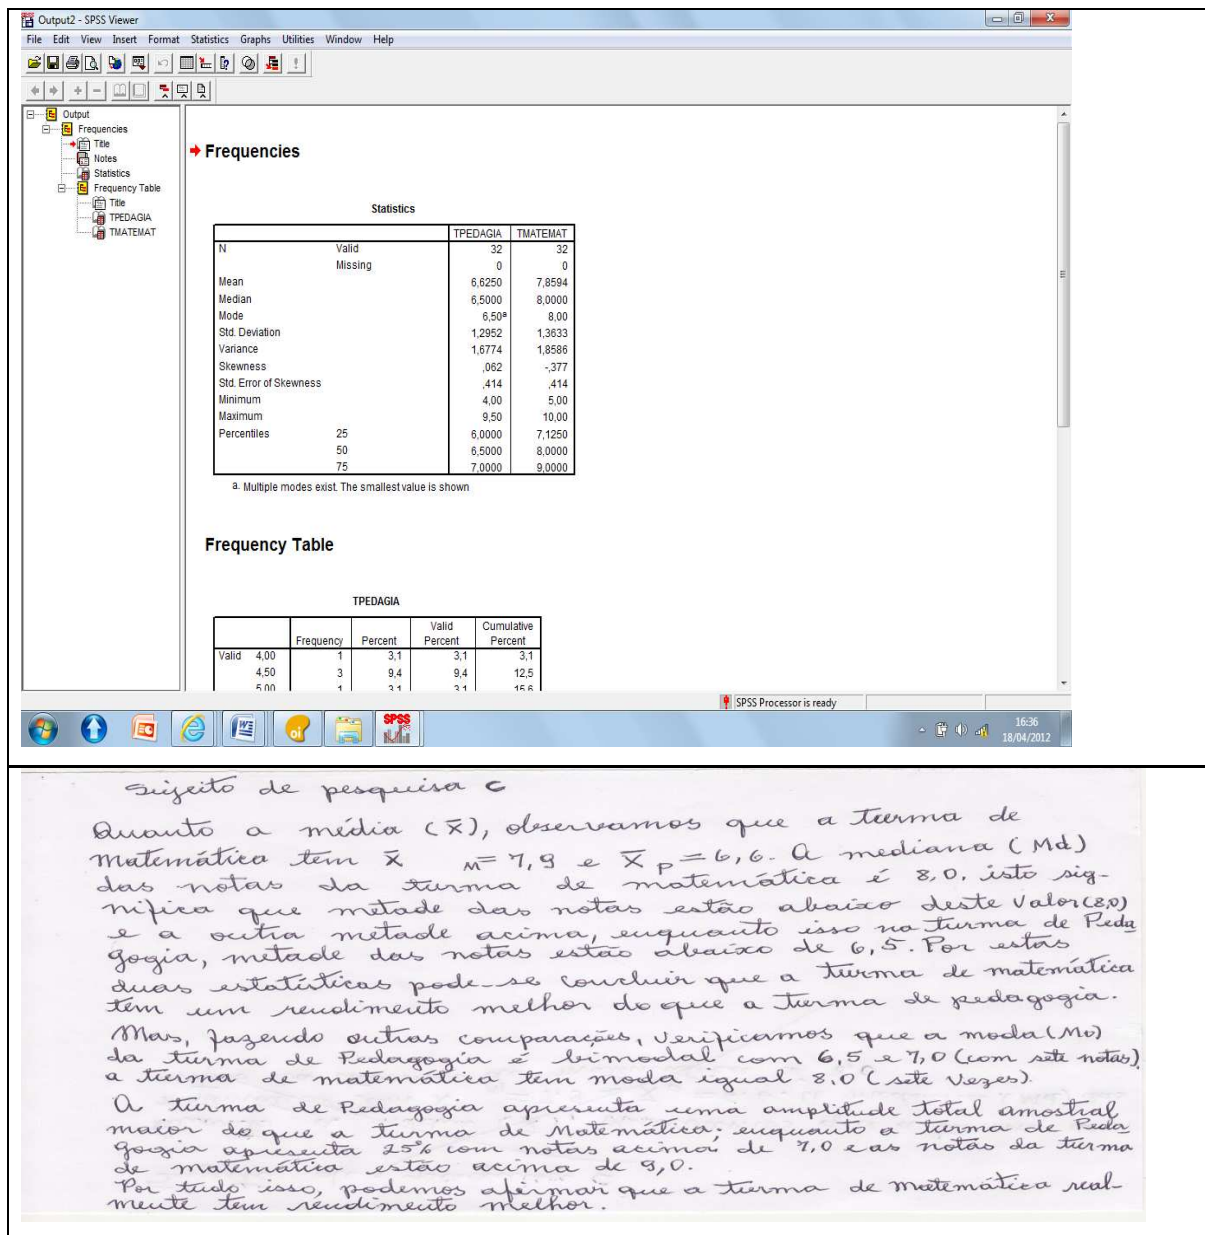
Output2 - SPSS Viewer

File Edit View Insert Format Statistics Graphs Utilities Window Help

Output
Frequencies
Title
Notes
Statistics
Frequency Table
Title
TPEDAGIA
TMATEMAT

Frequencies

Statistics

| | | TPEDAGIA | TMATEMAT |
|---|---|---|---|
| N | Valid | 32 | 32 |
| | Missing | 0 | 0 |
| Mean | | 6,6250 | 7,8594 |
| Median | | 6,5000 | 8,0000 |
| Mode | | 6,50$^a$ | 8,00 |
| Std. Deviation | | 1,2952 | 1,3633 |
| Variance | | 1,6774 | 1,8586 |
| Skewness | | ,062 | -,377 |
| Std. Error of Skewness | | ,414 | ,414 |
| Minimum | | 4,00 | 5,00 |
| Maximum | | 9,50 | 10,00 |
| Percentiles | 25 | 6,0000 | 7,1250 |
| | 50 | 6,5000 | 8,0000 |
| | 75 | 7,0000 | 9,0000 |

a. Multiple modes exist. The smallest value is shown

Frequency Table

TPEDAGIA

| | | Frequency | Percent | Valid Percent | Cumulative Percent |
|---|---|---|---|---|---|
| Valid | 4,00 | 1 | 3,1 | 3,1 | 3,1 |
| | 4,50 | 3 | 9,4 | 9,4 | 12,5 |
| | 5,00 | 1 | 3,1 | 3,1 | 15,6 |

SPSS Processor is ready

16:36
18/04/2012

Sujeito de pesquisa C

Quanto a média ($\bar{x}$), observamos que a turma de Matemática tem $\bar{x}_M = 7,9$ e $\bar{x}_P = 6,6$. A mediana (Md) das notas da turma de matemática é 8,0, isto significa que metade das notas estão abaixo deste valor (8,0) e a outra metade acima, enquanto isso na turma de Pedagogia, metade das notas estão abaixo de 6,5. Por estas duas estatísticas pode-se concluir que a turma de matemática tem um rendimento melhor do que a turma de pedagogia.

Mas, fazendo outras comparações, verificarmos que a moda (Mo) da turma de Pedagogia é bimodal com 6,5 e 7,0 (com sete notas) a turma de matemática tem moda igual 8,0 (sete vezes).

A turma de Pedagogia apresenta uma amplitude total amostral maior do que a turma de Matemática, enquanto a turma de Pedagogia apresenta 25% com notas acima de 7,0 e as notas da turma de matemática estão acima de 9,0.

Por tudo isso, podemos afirmar que a turma de matemática realmente tem rendimento melhor.